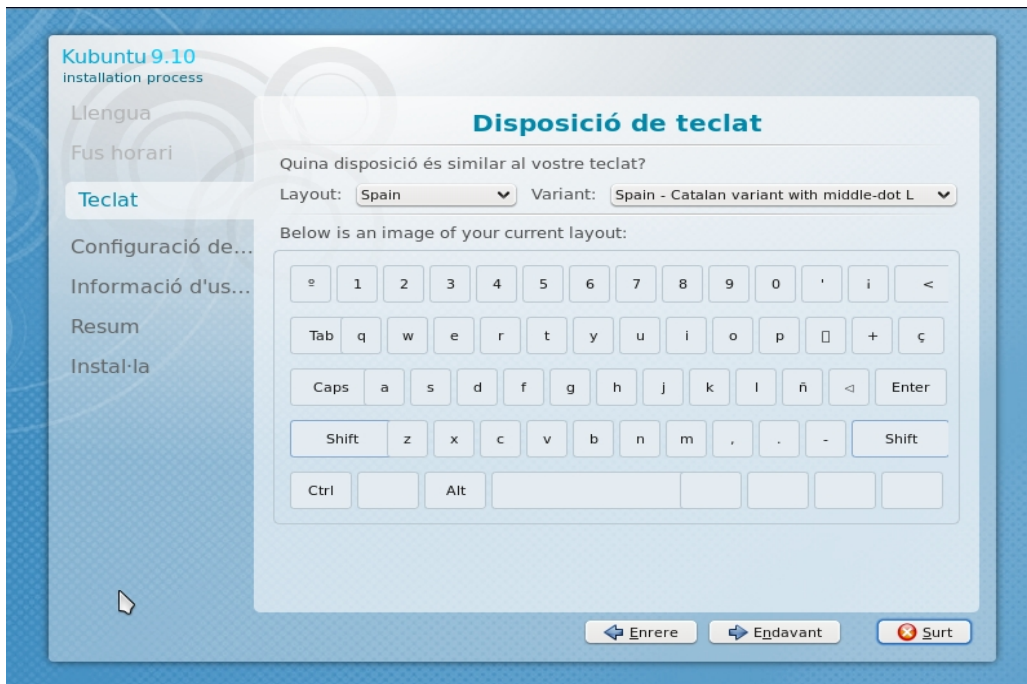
Kubuntu 9.10
installation process

Llengua
Fus horari
Teclat
Configuració de...
Informació d'us...
Resum
Instal·la

Disposició de teclat

Quina disposició és similar al vostre teclat?

Layout: Spain Variant: Spain - Catalan variant with middle-dot L

Below is an image of your current layout:

º 1 2 3 4 5 6 7 8 9 0 ' ¡ <
Tab q w e r t y u i o p [] + ç
Caps a s d f g h j k l ñ ◁ Enter
Shift z x c v b n m , . - Shift
Ctrl Alt

Enrere Endavant Surt